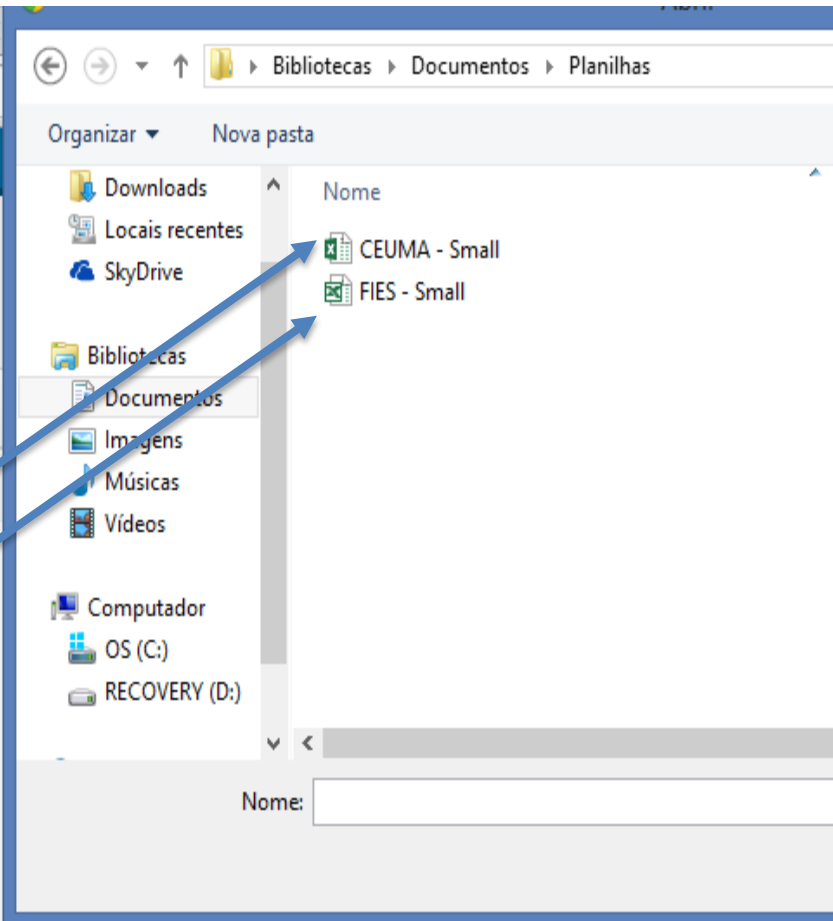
Abrir

Bibliotecas ▸ Documentos ▸ Planilhas

Organizar ▾ Nova pasta

Downloads
Locais recentes
SkyDrive

Bibliotecas
Documentos
Imagens
Músicas
Vídeos

Computador
OS (C:)
RECOVERY (D:)

Nome

CEUMA - Small
FIES - Small

Nome: